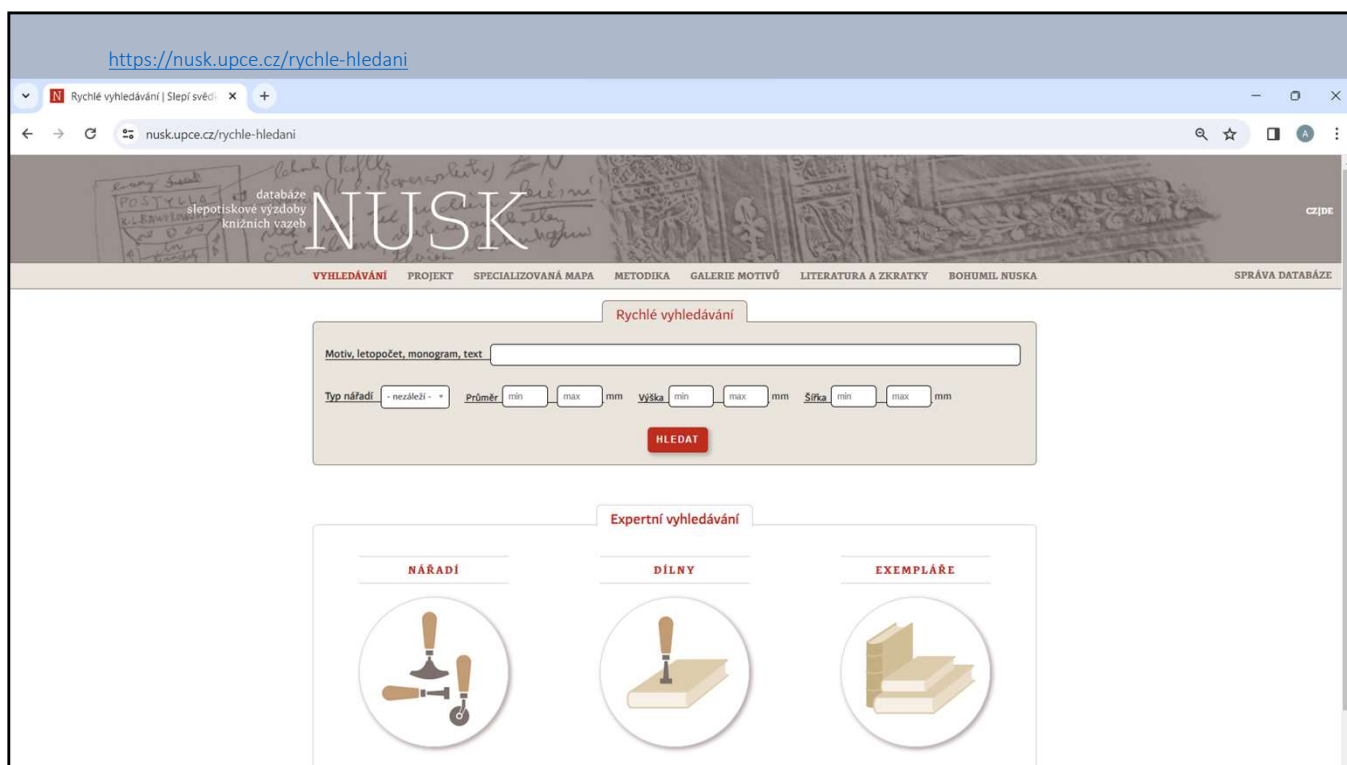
https://nusk.upce.cz/rychle-hledani

Rychlé vyhledávání | Slepí svědi ×  +

nusk.upce.cz/rychle-hledani

databáze slepotiskové výzdoby knižních vazeb NUSK

CZ DE

VYHLEDÁVÁNÍ PROJEKT SPECIALIZOVANÁ MAPA METODIKA GALERIE MOTIVŮ LITERATURA A ZKRATKY BOHUMIL NUSKA SPRÁVA DATABÁZE

Rychlé vyhledávání

Motiv, letopočet, monogram, text

Typ nářadí - nezáleží - Průměr min max mm Výška min max mm Šířka min max mm

HLEDAT

Expertní vyhledávání

NÁŘADÍ

DÍLNY

EXEMPLÁŘE